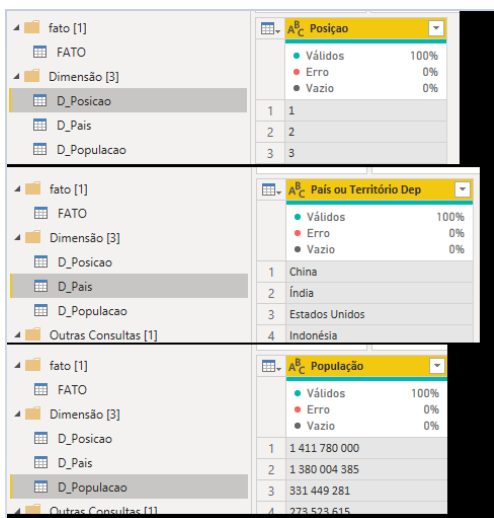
fato [1]
FATO
Dimensão [3]
D_Posicao
D_Pais
D_Populacao

$A^B_C$ Posiçao
Válidos 100%
Erro 0%
Vazio 0%

| | |
|---|---|
| 1 | 1 |
| 2 | 2 |
| 3 | 3 |

fato [1]
FATO
Dimensão [3]
D_Posicao
D_Pais
D_Populacao
Outras Consultas [1]

$A^B_C$ País ou Território Dep
Válidos 100%
Erro 0%
Vazio 0%

| | |
|---|---|
| 1 | China |
| 2 | Índia |
| 3 | Estados Unidos |
| 4 | Indonésia |

fato [1]
FATO
Dimensão [3]
D_Posicao
D_Pais
D_Populacao
Outras Consultas [1]

$A^B_C$ População
Válidos 100%
Erro 0%
Vazio 0%

| | |
|---|---|
| 1 | 1 411 780 000 |
| 2 | 1 380 004 385 |
| 3 | 331 449 281 |
| 4 | 273 523 615 |